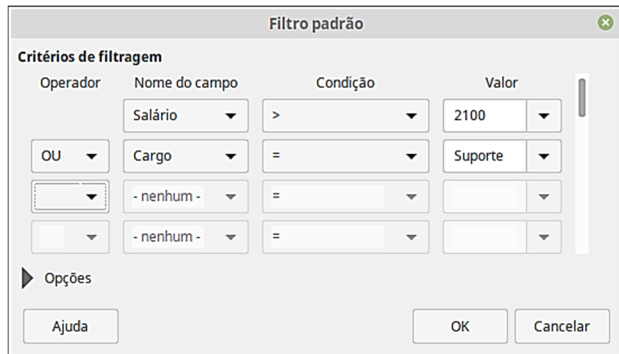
Filtro padrão

Critérios de filtragem

| Operador | Nome do campo | Condição | Valor |
|---|---|---|---|
| | Salário | > | 2100 |
| OU | Cargo | = | Suporte |
| | - nenhum - | = | |
| | - nenhum - | = | |

Opções

Ajuda

OK

Cancelar